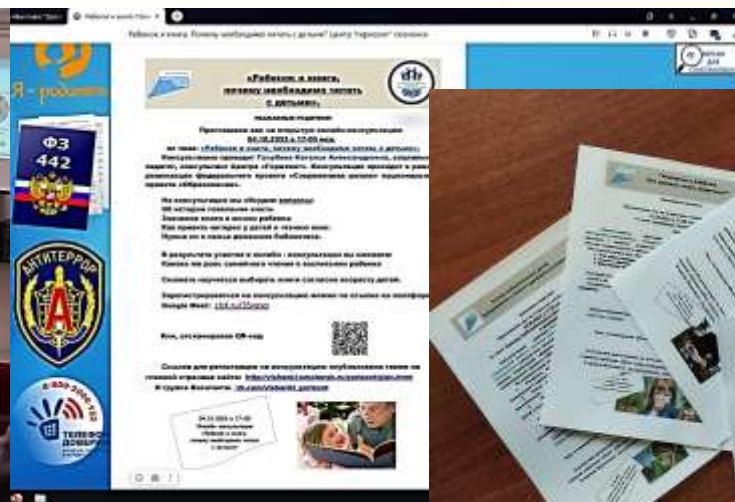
Ребенок и книга. Почему необходимо читать с детьми? Центр "Гармония" смотреть

Я – родитель

ФЗ 442

АНТИТЕРРОР

8-800-2000-122

ТЕЛЕФОН ДОВЕРИЯ

«Ребенок и книга, почему необходимо читать с детьми»

Уважаемые родители!

Приглашаем вас на открытую онлайн-консультацию 04.10.2021 в 17:00 час.

на тему: «Ребенок и книга, почему необходимо читать с детьми»

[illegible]

На консультации мы обсудим вопросы:

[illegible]

Google Meet: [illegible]

Или, отсканировав QR-код

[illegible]

04.10.2021 в 17:00

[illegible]